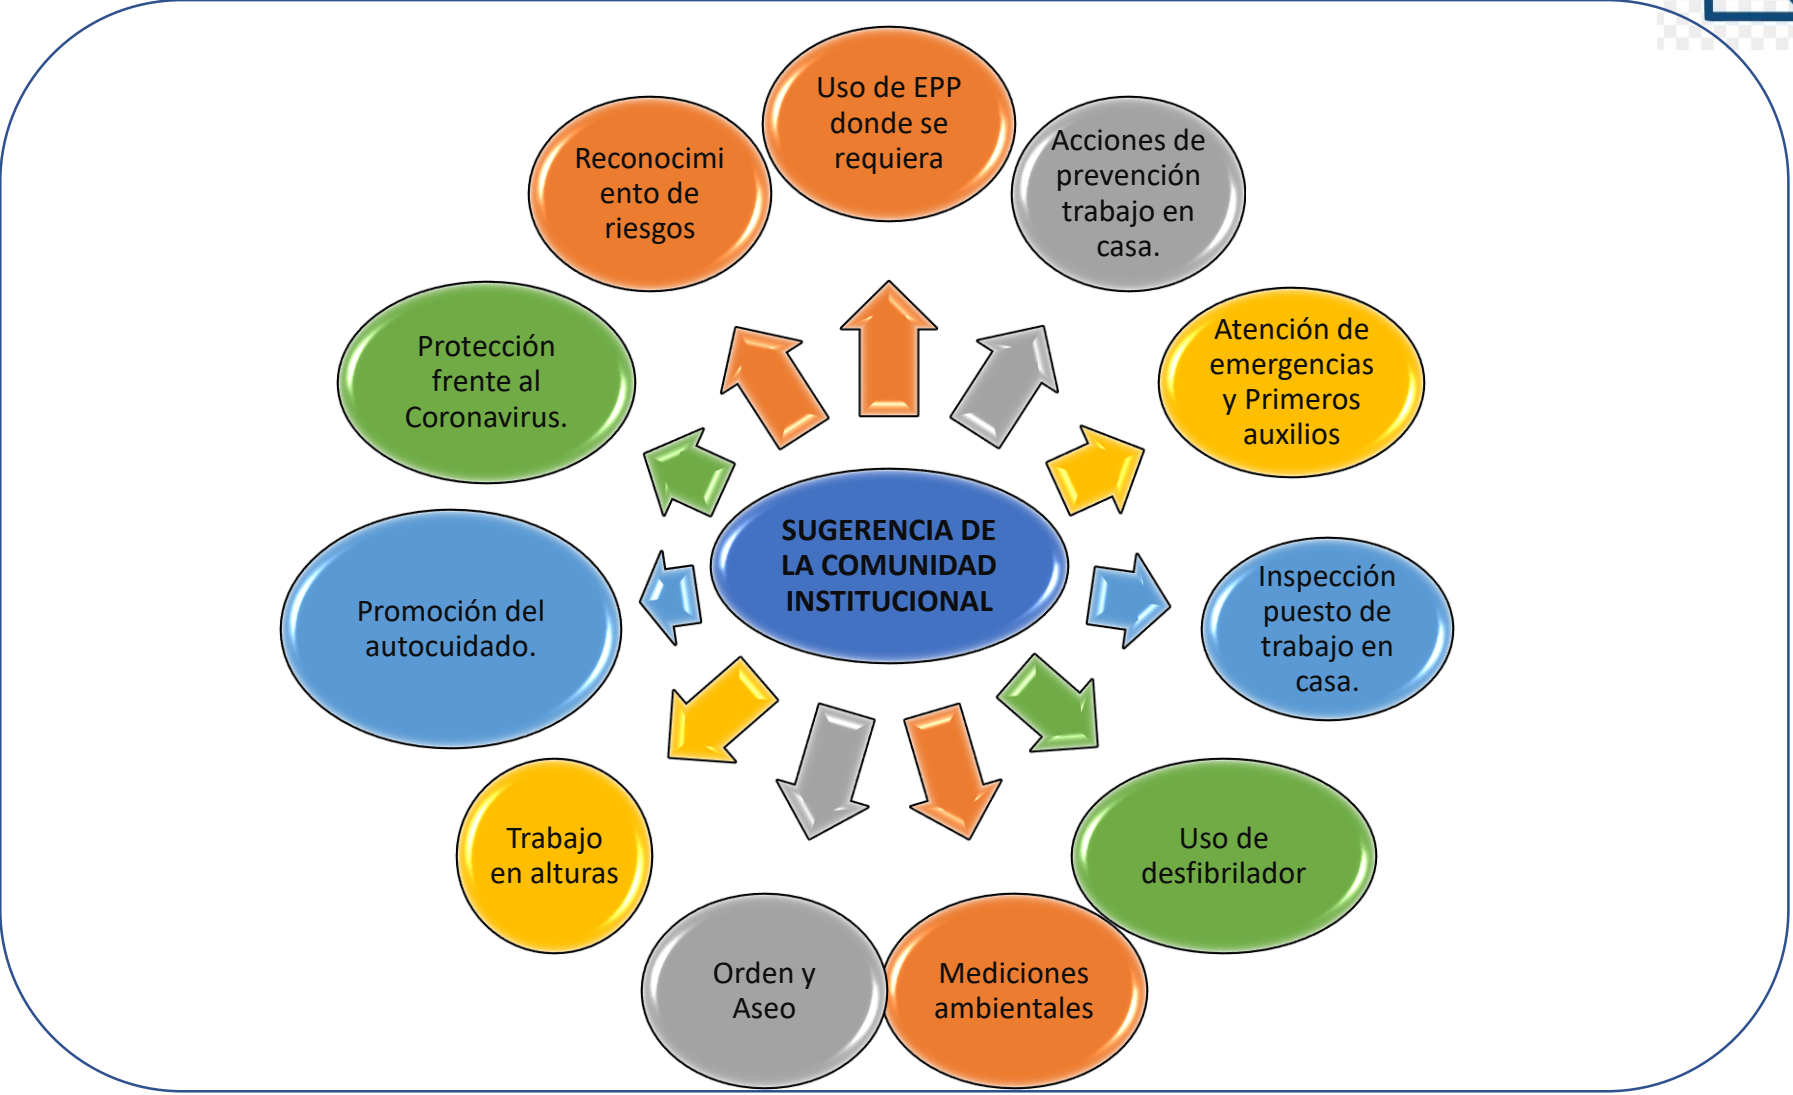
SUGERENCIA DE LA COMUNIDAD INSTITUCIONAL

Uso de EPP donde se requiera

Acciones de prevención trabajo en casa.

Atención de emergencias y Primeros auxilios

Inspección puesto de trabajo en casa.

Uso de desfibrilador

Mediciones ambientales

Orden y Aseo

Trabajo en alturas

Promoción del autocuidado.

Protección frente al Coronavirus.

Reconocimiento de riesgos